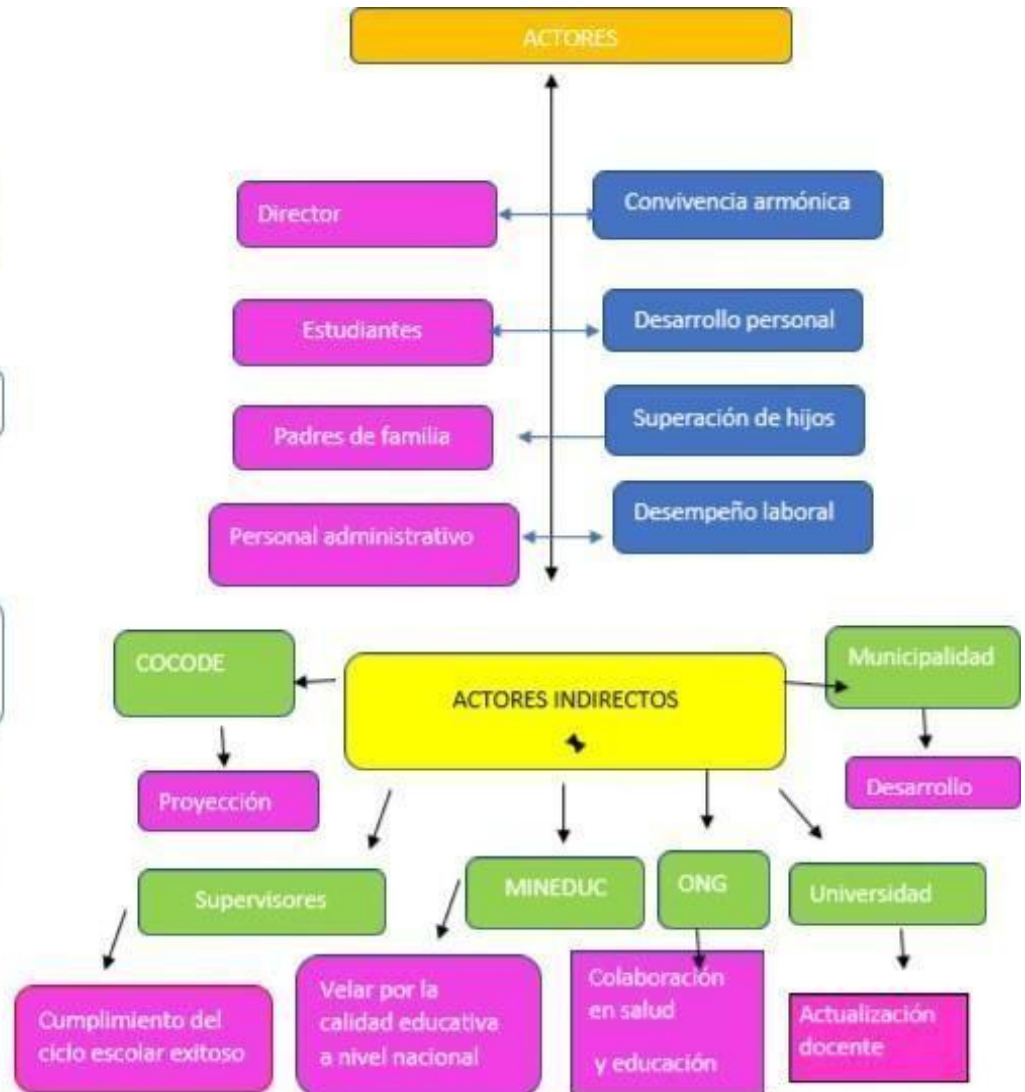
ACTORES

Director

Convivencia armónica

Estudiantes

Desarrollo personal

Padres de familia

Superación de hijos

Personal administrativo

Desempeño laboral

COCODE

ACTORES INDIRECTOS

Municipalidad

Proyección

Desarrollo

Supervisores

MINEDUC

ONG

Universidad

Cumplimiento del ciclo escolar exitoso

Velar por la calidad educativa a nivel nacional

Colaboración en salud y educación

Actualización docente